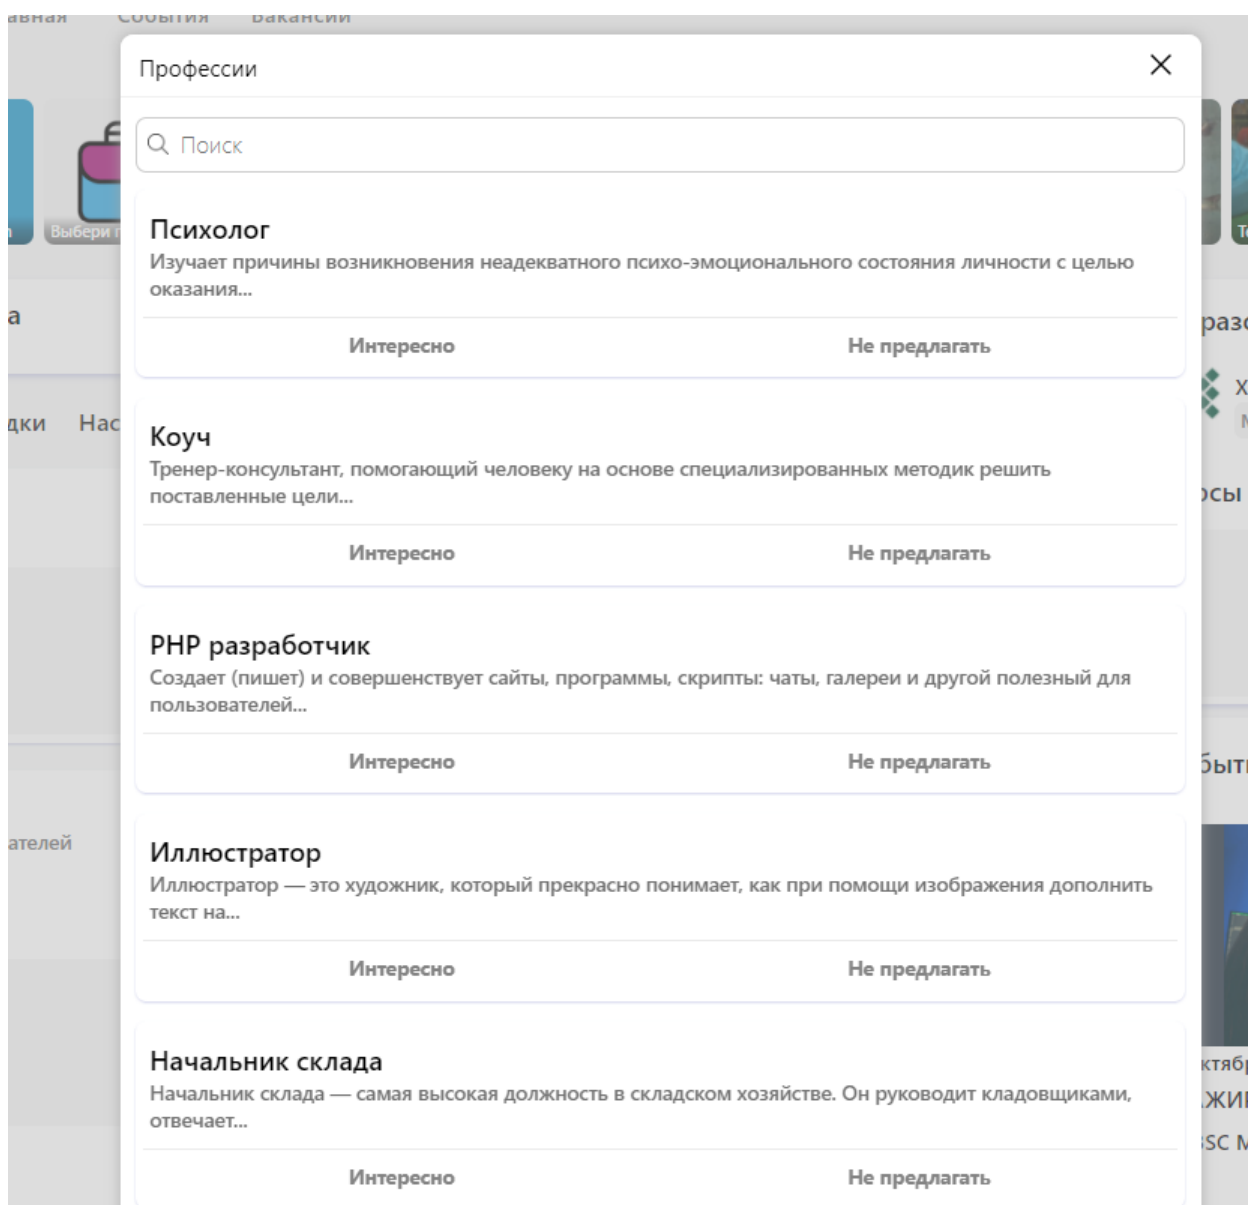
авная События Вакансии

Профессии

×

Поиск

Выбери

Психолог
Изучает причины возникновения неадекватного психо-эмоционального состояния личности с целью оказания...

Интересно Не предлагать

Коуч
Тренер-консультант, помогающий человеку на основе специализированных методик решить поставленные цели...

Интересно Не предлагать

PHP разработчик
Создает (пишет) и совершенствует сайты, программы, скрипты: чаты, галереи и другой полезный для пользователей...

Интересно Не предлагать

Иллюстратор
Иллюстратор — это художник, который прекрасно понимает, как при помощи изображения дополнить текст на...

Интересно Не предлагать

Начальник склада
Начальник склада — самая высокая должность в складском хозяйстве. Он руководит кладовщиками, отвечает...

Интересно Не предлагать

а

дки Нас

ателей

разо

осы

быт

ктябр

жи

SC M